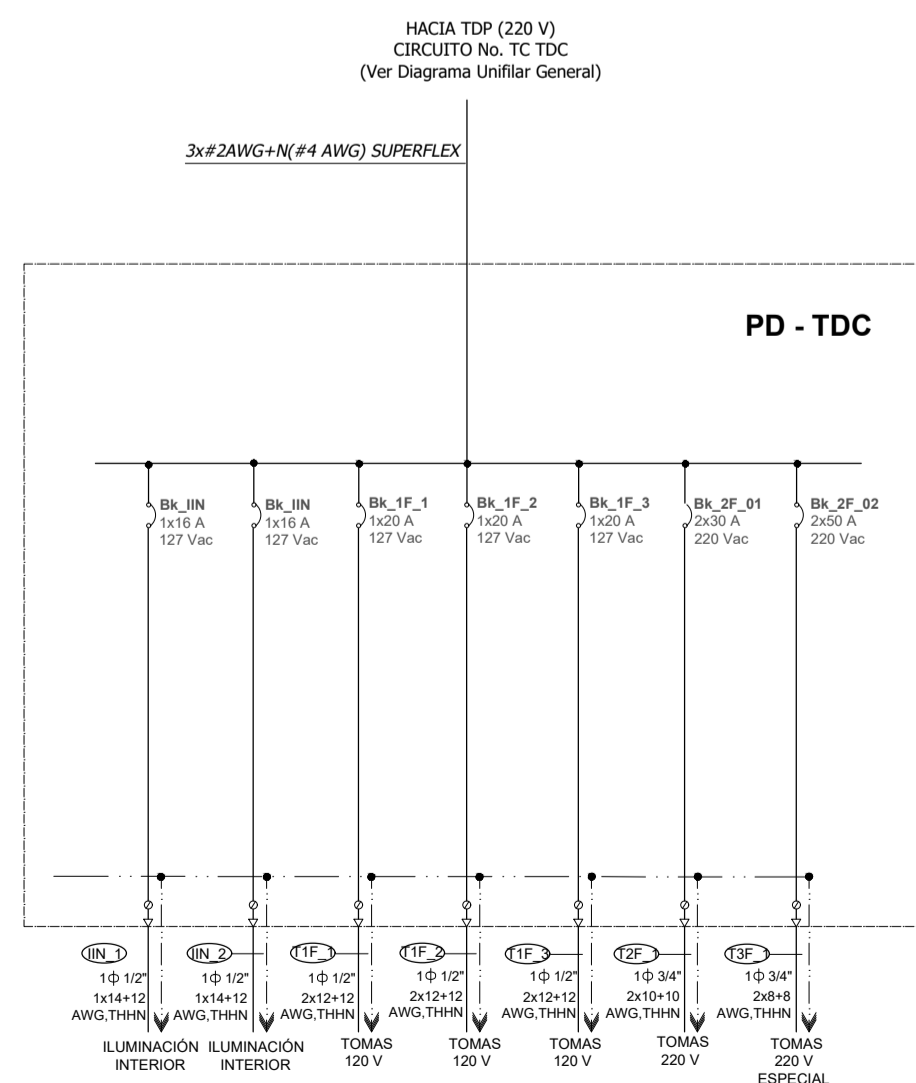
HACIA TDP (220 V)
CIRCUITO No. TC TDC
(Ver Diagrama Unifilar General)

3x#2AWG+N(#4 AWG) SUPERFLEX

PD - TDC

Bk_IIN
1x16 A
127 Vac

Bk_IIN
1x16 A
127 Vac

Bk_1F_1
1x20 A
127 Vac

Bk_1F_2
1x20 A
127 Vac

Bk_1F_3
1x20 A
127 Vac

Bk_2F_01
2x30 A
220 Vac

Bk_2F_02
2x50 A
220 Vac

IIN_1
1Φ 1/2"
1x14+12
AWG,THHN
ILUMINACIÓN INTERIOR

IIN_2
1Φ 1/2"
1x14+12
AWG,THHN
ILUMINACIÓN INTERIOR

T1F_1
1Φ 1/2"
2x12+12
AWG,THHN
TOMAS
120 V

T1F_2
1Φ 1/2"
2x12+12
AWG,THHN
TOMAS
120 V

T1F_3
1Φ 1/2"
2x12+12
AWG,THHN
TOMAS
120 V

T2F_1
1Φ 3/4"
2x10+10
AWG,THHN
TOMAS
220 V

T3F_1
1Φ 3/4"
2x8+8
AWG,THHN
TOMAS
220 V
ESPECIAL